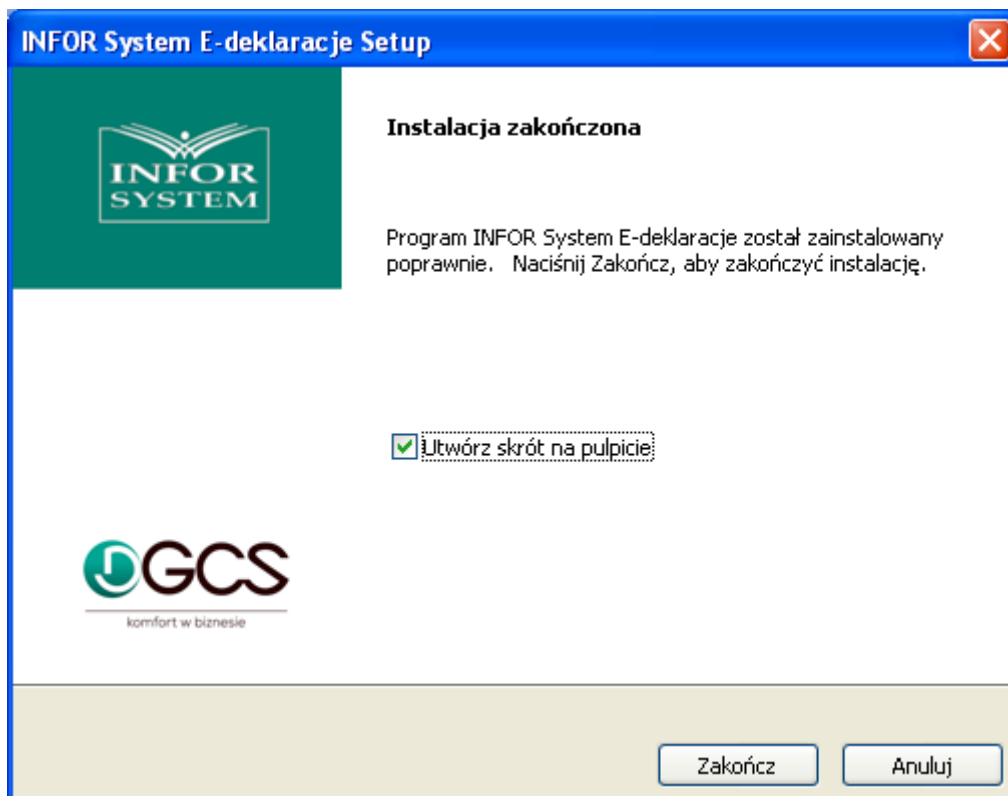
INFOR System E-deklaracje Setup

INFOR SYSTEM

Instalacja zakończona

Program INFOR System E-deklaracje został zainstalowany poprawnie. Naciśnij Zakończ, aby zakończyć instalację.

Utwórz skrót na pulpicie

GCS
komfort w biznesie

Zakończ
Anuluj